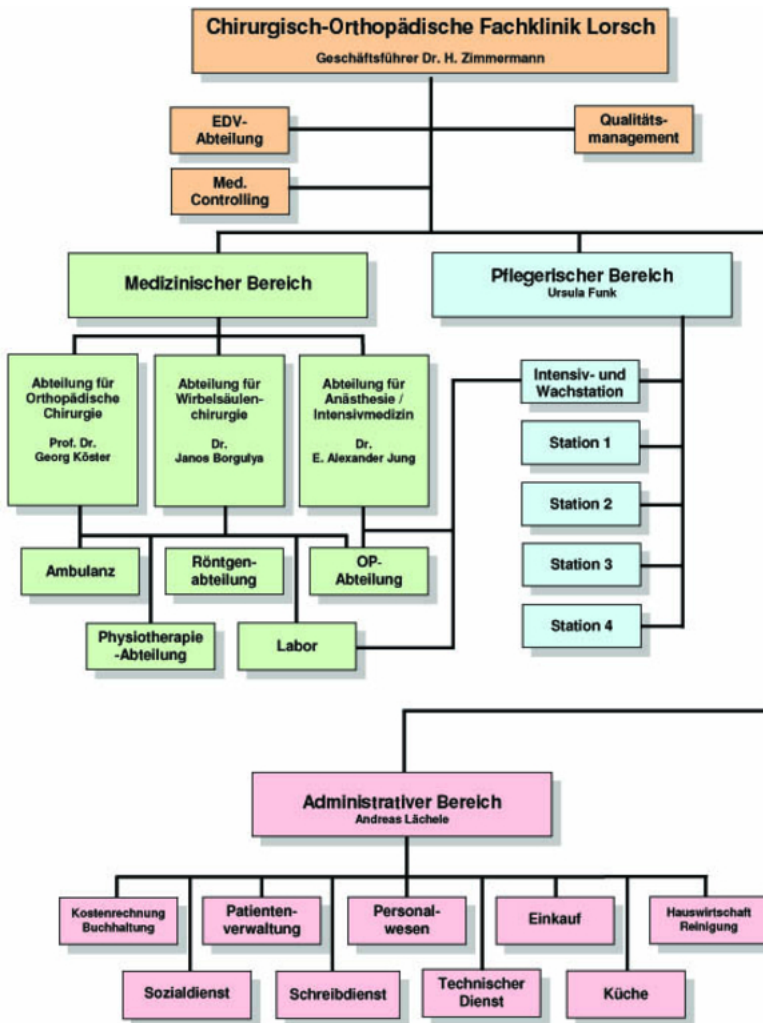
Chirurgisch-Orthopädische Fachklinik Lorsch
Geschäftsführer Dr. H. Zimmermann

EDV-Abteilung

Qualitätsmanagement

Med. Controlling

Medizinischer Bereich

Pflegerischer Bereich
Ursula Funk

Abteilung für Orthopädische Chirurgie
Prof. Dr. Georg Köster

Abteilung für Wirbelsäulenchirurgie
Dr. Janos Borgulya

Abteilung für Anästhesie / Intensivmedizin
Dr. E. Alexander Jung

Intensiv- und Wachstation

Station 1

Station 2

Station 3

Station 4

Ambulanz

Röntgenabteilung

OP-Abteilung

Physiotherapie -Abteilung

Labor

Administrativer Bereich
Andreas Lächele

Kostenrechnung Buchhaltung

Patientenverwaltung

Personalwesen

Einkauf

Hauswirtschaft Reinigung

Sozialdienst

Schreibdienst

Technischer Dienst

Küche